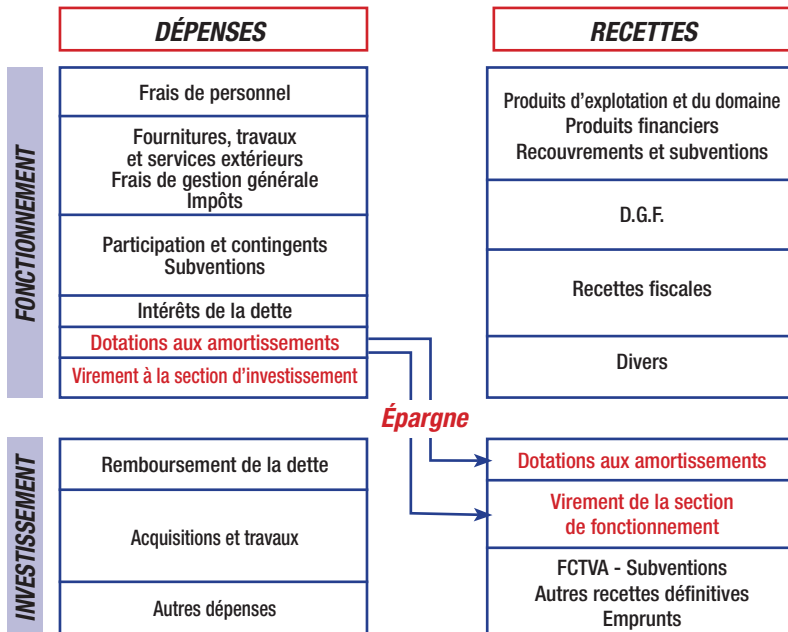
DÉPENSES

RECETTES

FONCTIONNEMENT

Frais de personnel

Fournitures, travaux et services extérieurs
Frais de gestion générale
Impôts

Participation et contingents
Subventions

Intérêts de la dette

Dotations aux amortissements

Virement à la section d'investissement

Produits d'explotation et du domaine
Produits financiers
Recouvrements et subventions

D.G.F.

Recettes fiscales

Divers

Épargne

INVESTISSEMENT

Remboursement de la dette

Acquisitions et travaux

Autres dépenses

Dotations aux amortissements

Virement de la section de fonctionnement

FCTVA - Subventions
Autres recettes définitives
Emprunts